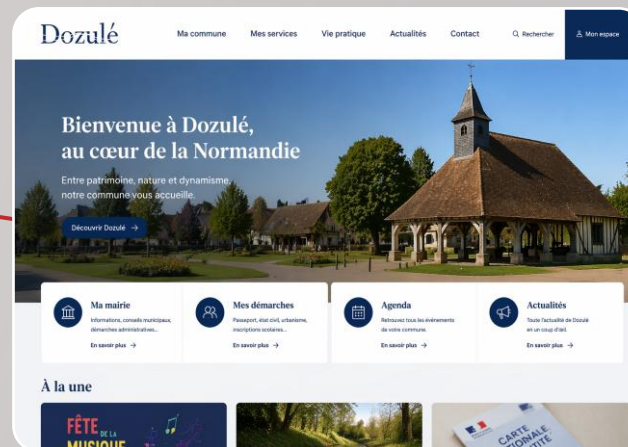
Dozulé

Ma commune
Mes services
Vie pratique
Actualités
Contact
Rechercher
Mon espace

Bienvenue à Dozulé, au cœur de la Normandie

Entre patrimoine, nature et dynamisme, notre commune vous accueille.

Découvrir Dozulé →

Ma mairie
Informations, conseils municipaux, démarches administratives...
En savoir plus →

Mes démarches
Passeport, état civil, urbanisme, inscriptions scolaires...
En savoir plus →

Agenda
Retrouvez tous les événements de votre commune.
En savoir plus →

Actualités
Toute l'actualité de Dozulé en un coup d'œil.
En savoir plus →

À la une

FÊTE DE LA MUSIQUE

CARTE NATIONALE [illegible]